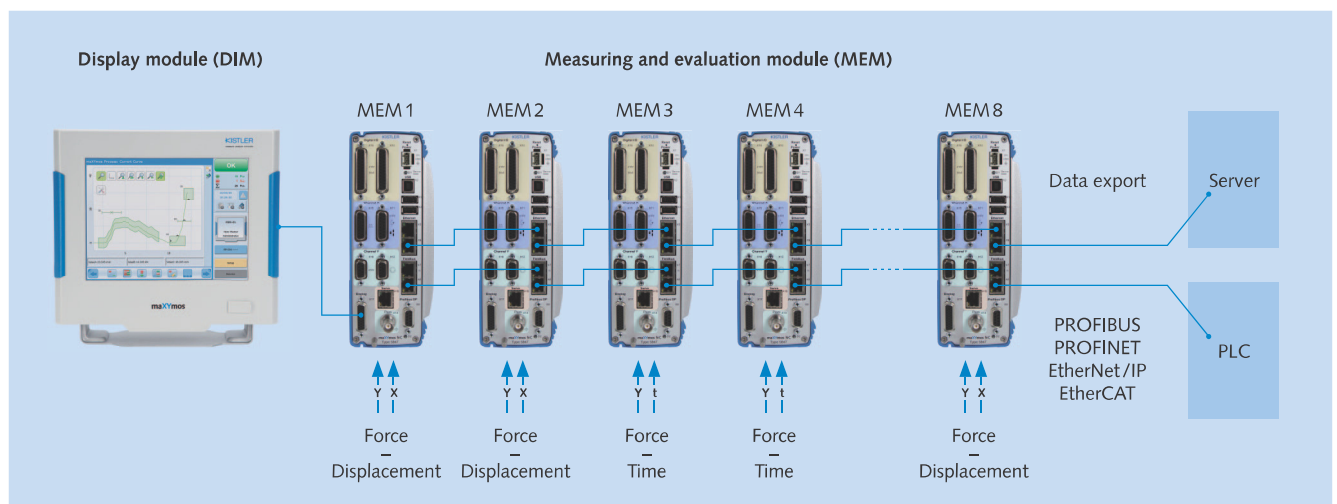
Display module (DIM)

Measuring and evaluation module (MEM)

MEM 1 MEM 2 MEM 3 MEM 4 MEM 8

KISTLER

maXYmos

Data export

Server

PLC

PROFIBUS
PROFINET
EtherNet/IP
EtherCAT

Y X
Force
–
Displacement

Y X
Force
–
Displacement

Y t
Force
–
Time

Y t
Force
–
Time

Y X
Force
–
Displacement